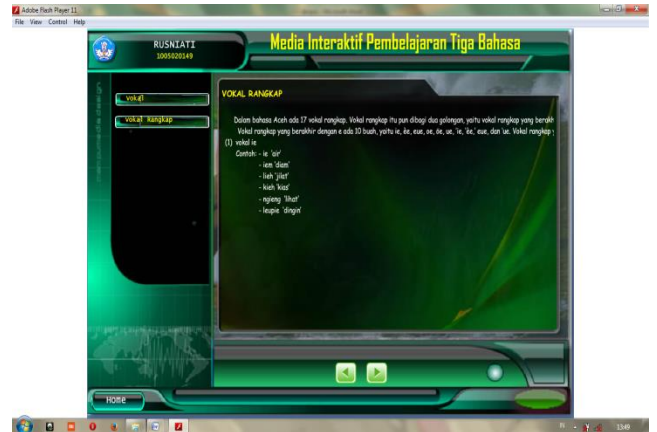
Adobe Flash Player 11
File View Control Help

RUSNIATI
1005020149

Media Interaktif Pembelajaran Tiga Bahasa

vokal

vokal Rangkap

VOKAL RANGKAP

Dalam bahasa Aceh ada 17 vokal rangkap. Vokal rangkap itu pun dibagi dua golongan, yaitu vokal rangkap yang berakh
Vokal rangkap yang berakhir dengan e ada 10 buah, yaitu ie, ëe, eue, oe, öe, ue, 'ie, 'ëe,' eue, dan 'ue. Vokal rangkap
(1) vokal ie
Contoh: - ie 'air'
- iem 'diam'
- lieh 'jilat'
- kieh 'kias'
- ngieng 'lihat'
- leupie 'dingin'

HOME

13:49